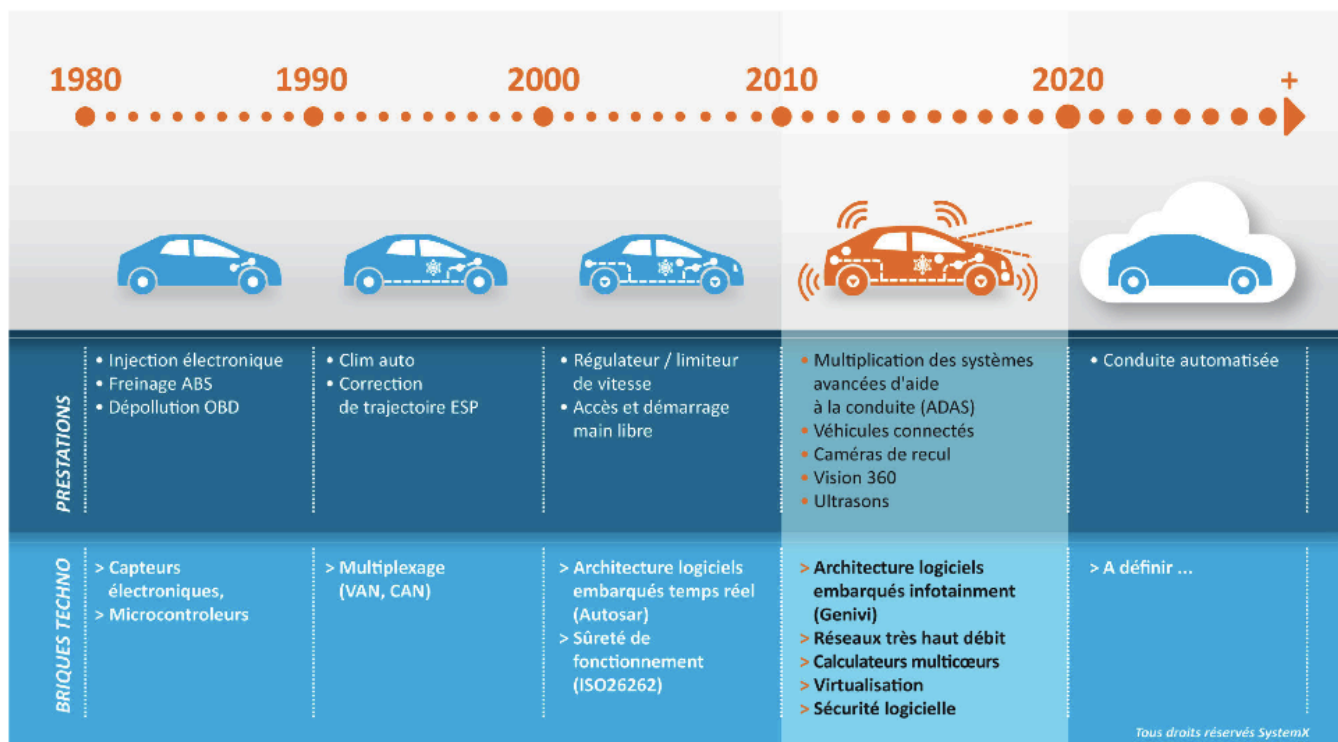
1980 1990 2000 2010 2020 +

PRESTATIONS

• Injection électronique
• Freinage ABS
• Dépollution OBD

• Clim auto
• Correction de trajectoire ESP

• Régulateur / limiteur de vitesse
• Accès et démarrage main libre

• Multiplication des systèmes avancées d'aide à la conduite (ADAS)
• Véhicules connectés
• Caméras de recul
• Vision 360
• Ultrasons

• Conduite automatisée

BRIQUES TECHNO

> Capteurs électroniques,
> Microcontroleurs

> Multiplexage (VAN, CAN)

> Architecture logiciels embarqués temps réel (Autosar)
> Sûreté de fonctionnement (ISO26262)

> Architecture logiciels embarqués infotainment (Genivi)
> Réseaux très haut débit
> Calculateurs multicœurs
> Virtualisation
> Sécurité logicielle

> A définir ...

Tous droits réservés SystemX